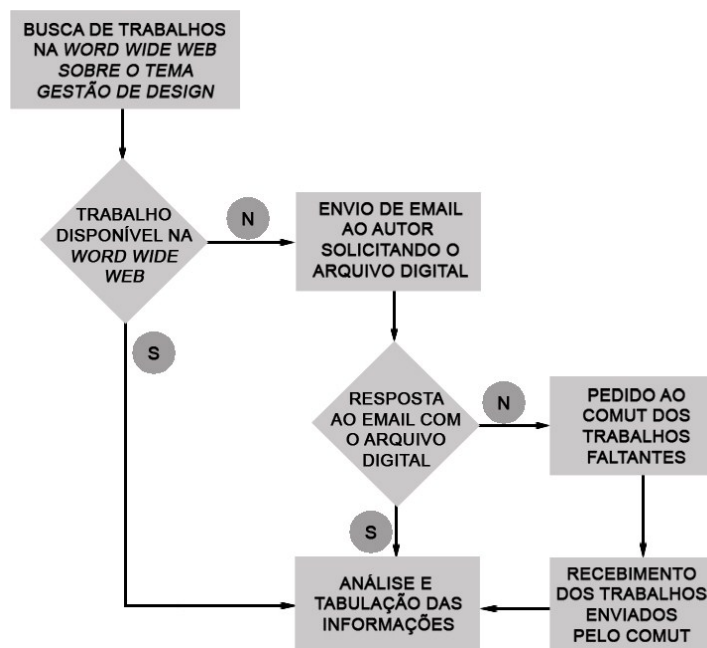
BUSCA DE TRABALHOS NA *WORD WIDE WEB* *SOBRE O TEMA* *GESTÃO DE DESIGN*

TRABALHO DISPONÍVEL NA *WORD WIDE WEB*

N

ENVIO DE EMAIL AO AUTOR SOLICITANDO O ARQUIVO DIGITAL

S

RESPOSTA AO EMAIL COM O ARQUIVO DIGITAL

N

PEDIDO AO COMUT DOS TRABALHOS FALTANTES

S

ANÁLISE E TABULAÇÃO DAS INFORMAÇÕES

RECEBIMENTO DOS TRABALHOS ENVIADOS PELO COMUT